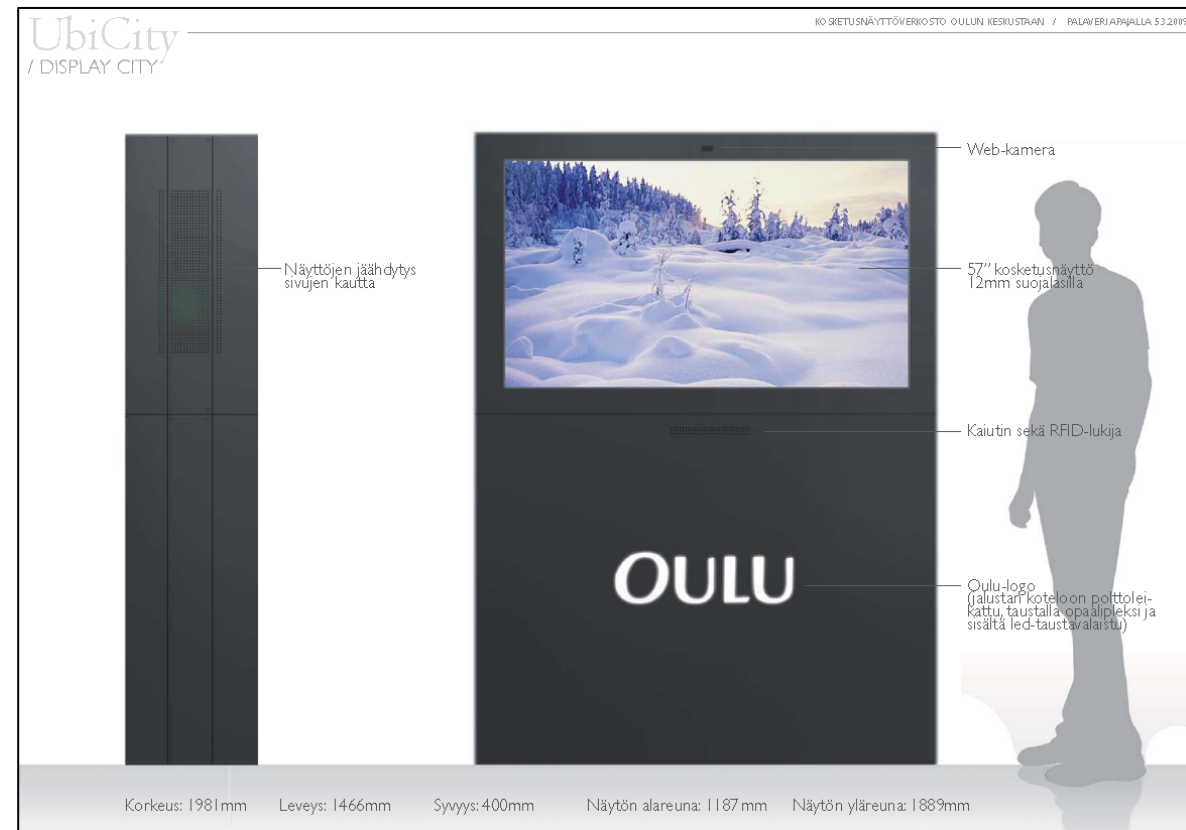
UbiCity
/ DISPLAY CITY

KOSKETUSNÄYTTÖVERKOSTO OULUN KESKUSTAAN / PALAVERI APAJALLA 5.3.2009

Web-kamera

Näyttöjen jäähdytys sivujen kautta

57" kosketusnäyttö 12mm suojalasilla

Kaiutin sekä RFID-lukija

OULU

Oulu-logo (jalustan koteloon polttoleikattu, taustalla opaalipleksi ja sisältä led-taustavalaistu)

Korkeus: 1981mm Leveys: 1466mm Syvyys: 400mm Näytön alareuna: 1187mm Näytön yläreuna: 1889mm